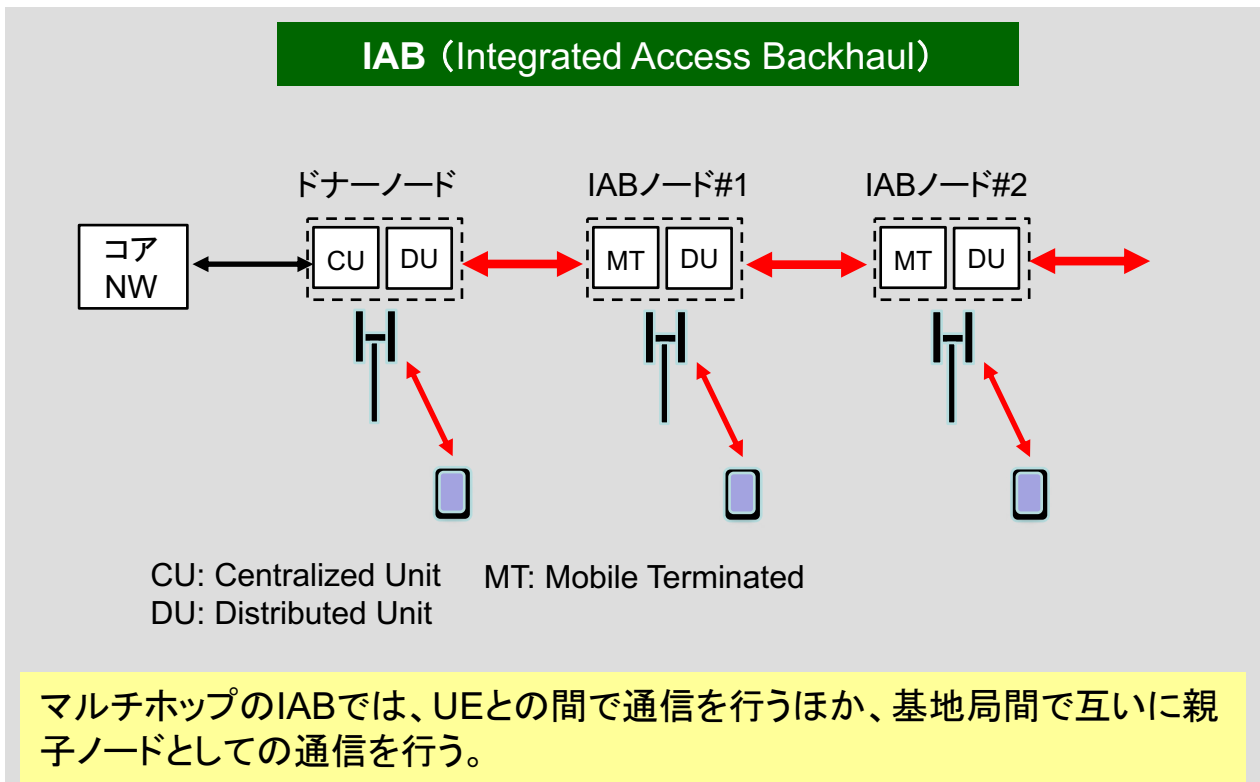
IAB（Integrated Access Backhaul）

ドナーノード

IABノード#1

IABノード#2

コア NW

CU

DU

MT

DU

MT

DU

CU: Centralized Unit
DU: Distributed Unit

MT: Mobile Terminated

マルチホップのIABでは、UEとの間で通信を行うほか、基地局間で互いに親子ノードとしての通信を行う。